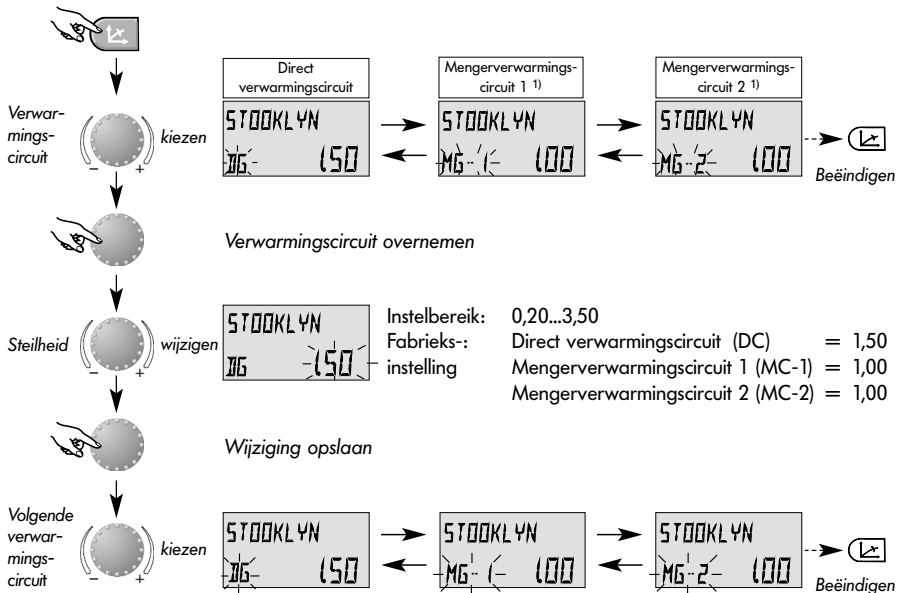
Verwarmingscircuit

kiezen

Direct verwarmingscircuit

STOOKLYN
DC 150

Mengerverwarmingscircuit 1 1)

STOOKLYN
MC-1 100

Mengerverwarmingscircuit 2 1)

STOOKLYN
MC-2 100

Beëindigen

Verwarmingscircuit overnemen

Steilheid

wijzigen

STOOKLYN
DC 150

| | | |
|---|---|---|
| Instelbereik: | 0,20...3,50 | |
| Fabrieks-: instelling | Direct verwarmingscircuit (DC) | = 1,50 |
| | Mengerverwarmingscircuit 1 (MC-1) | = 1,00 |
| | Mengerverwarmingscircuit 2 (MC-2) | = 1,00 |

Wijziging opslaan

Volgende verwarmingscircuit

kiezen

STOOKLYN
DC 150

STOOKLYN
MC-1 100

STOOKLYN
MC-2 100

Beëindigen